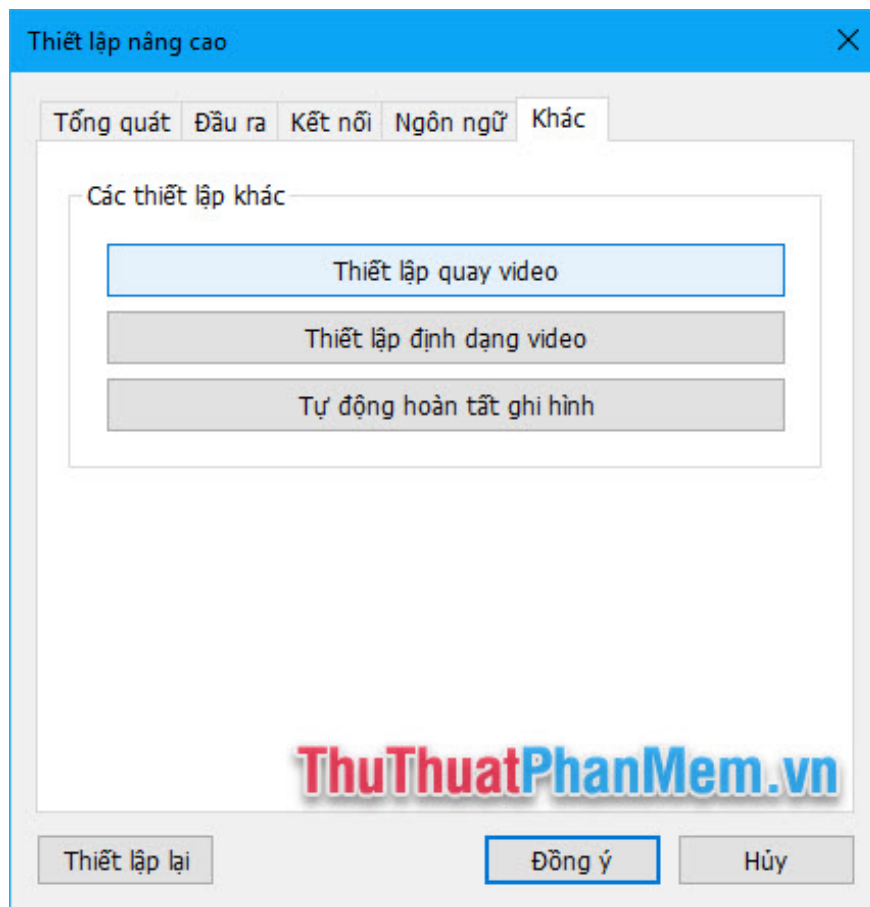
Thiết lập nâng cao

Tổng quát | Đầu ra | Kết nối | Ngôn ngữ | Khác

Các thiết lập khác

Thiết lập quay video

Thiết lập định dạng video

Tự động hoàn tất ghi hình

ThuThuatPhanMem.vn

Thiết lập lại

Đồng ý

Hủy